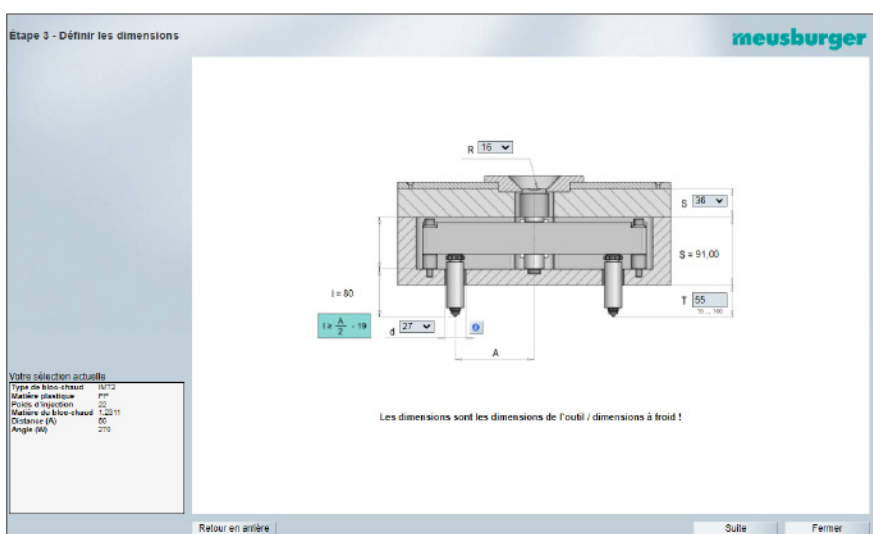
Étape 3 - Définir les dimensions

meusburger

R 16

S 36

S = 91,00

I = 80

$I \geq \frac{A}{2} - 19$

d 27

T 55

10 ... 100

A

Les dimensions sont les dimensions de l'outil / dimensions à froid !

Votre sélection actuelle

| Type de bloc-chaud | IMT2 |
|---|---|
| Matière plastique | PP |
| Poids d'injection | 22 |
| Matière du bloc-chaud | 1.2311 |
| Distance (A) | 60 |
| Angle (W) | 270 |

Retour en arrière

Suite

Fermer